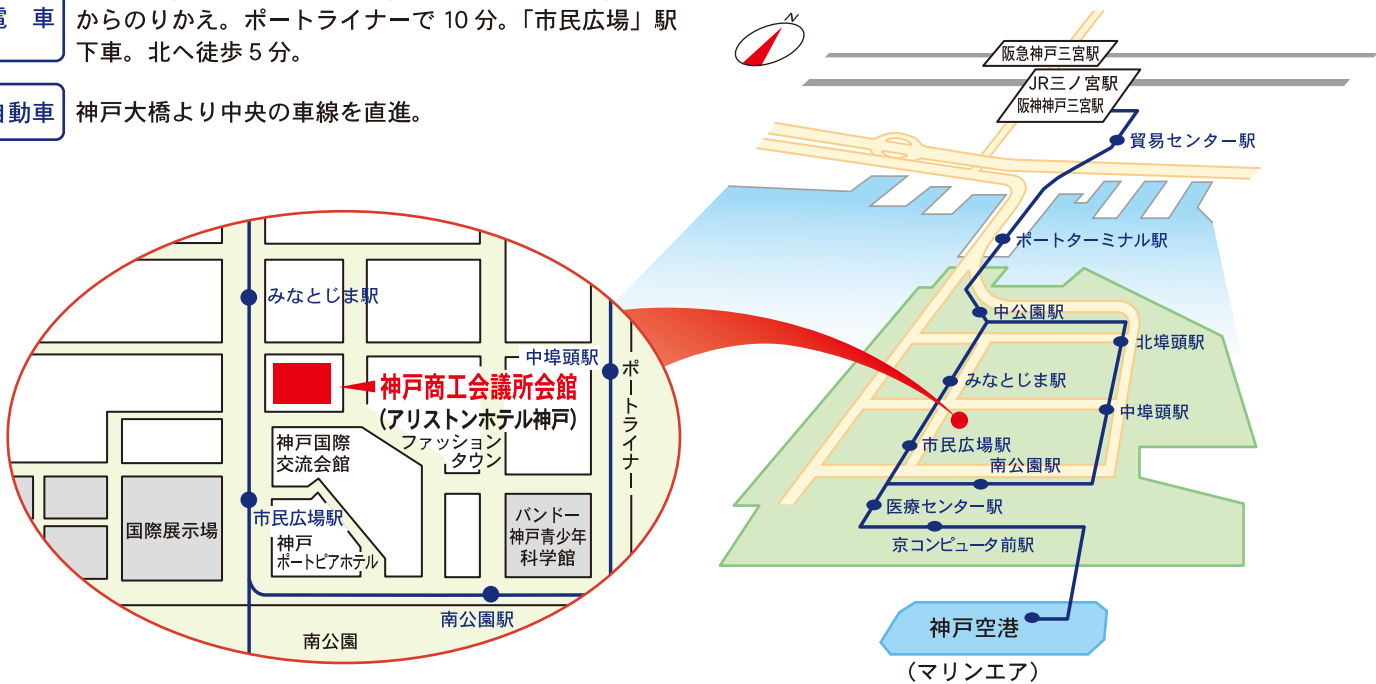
電　車　からのりかえ。ポートライナーで 10 分。「市民広場」駅下車。北へ徒歩 5 分。

自動車　神戸大橋より中央の車線を直進。

N

阪急神戸三宮駅
JR三ノ宮駅
阪神神戸三宮駅
貿易センター駅
ポートターミナル駅
中公園駅
北埠頭駅
みなとじま駅
中埠頭駅
市民広場駅
南公園駅
医療センター駅
京コンピュータ前駅
神戸空港
（マリンエア）

みなとじま駅
中埠頭駅
ポートライナー
神戸商工会議所会館
（アリストンホテル神戸）
神戸国際交流会館
ファッションタウン
国際展示場
市民広場駅
神戸ポートピアホテル
バンドー神戸青少年科学館
南公園駅
南公園